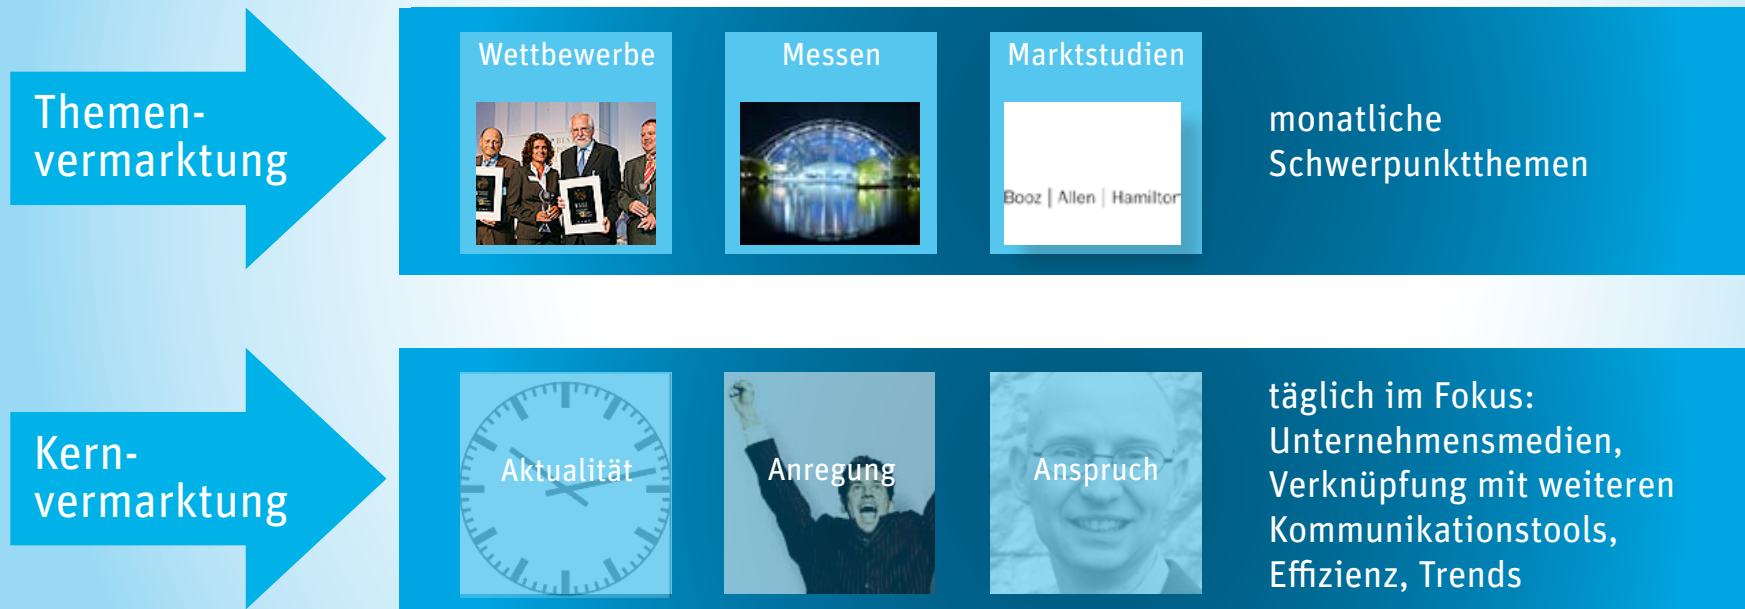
Themenvermarktung

Wettbewerbe

Messen

Marktstudien

Booz | Allen | Hamilton

monatliche Schwerpunktthemen

Kernvermarktung

Aktualität

Anregung

Anspruch

täglich im Fokus: Unternehmensmedien, Verknüpfung mit weiteren Kommunikationstools, Effizienz, Trends